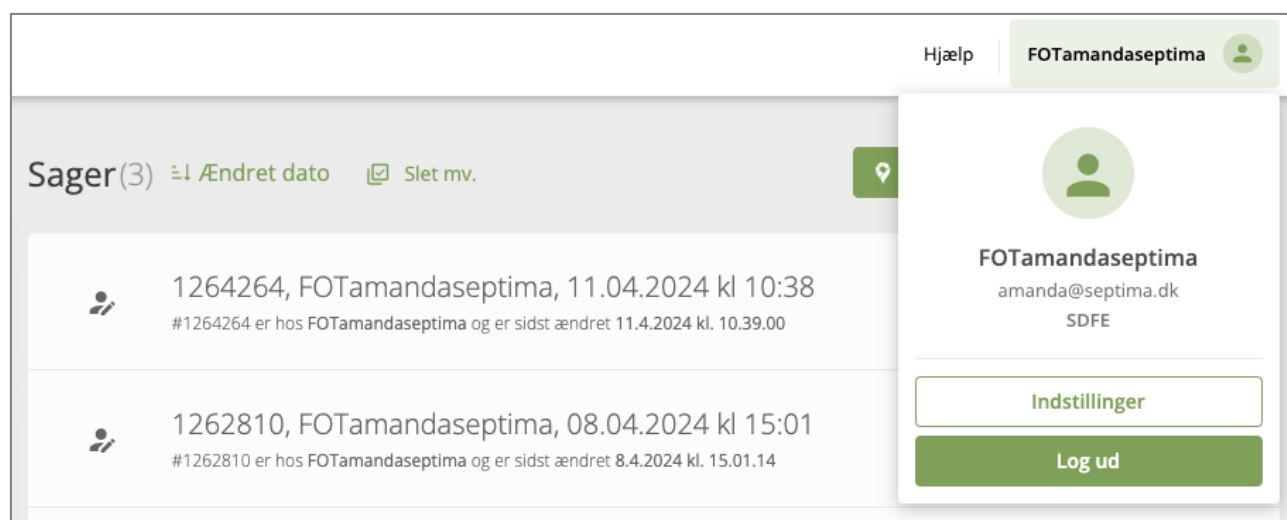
Hjælp FOTamandaseptima

Sager(3) Ændret dato Slet mv.

1264264, FOTamandaseptima, 11.04.2024 kl 10:38
#1264264 er hos FOTamandaseptima og er sidst ændret 11.4.2024 kl. 10.39.00

1262810, FOTamandaseptima, 08.04.2024 kl 15:01
#1262810 er hos FOTamandaseptima og er sidst ændret 8.4.2024 kl. 15.01.14

FOTamandaseptima
amanda@septima.dk
SDFE

Indstillinger

Log ud